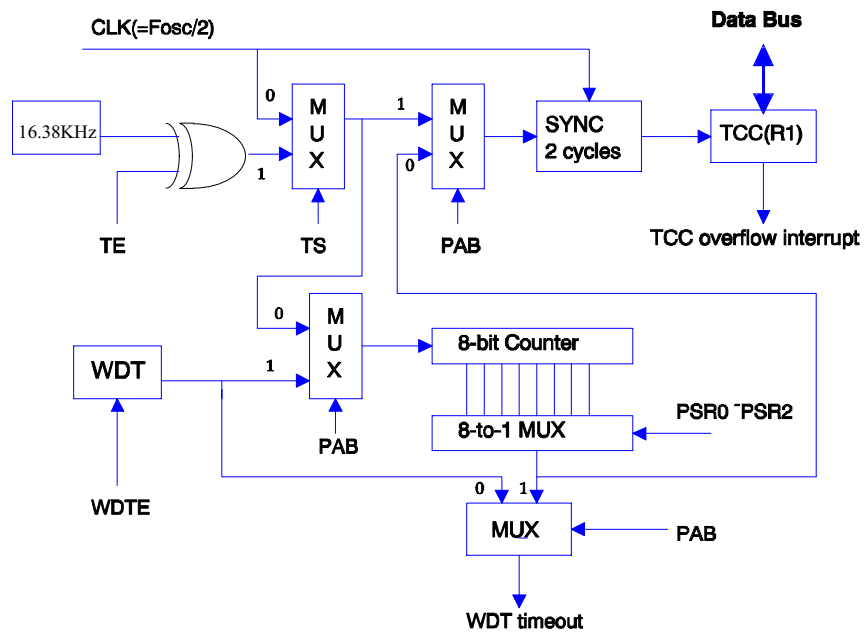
CLK(=Fosc/2)

Data Bus

16.38KHz

0

1

M
U
X

1

0

M
U
X

SYNC
2 cycles

TCC(R1)

TCC overflow interrupt

TE

TS

PAB

0

1

WDT

M
U
X

8-bit Counter

8-to-1 MUX

PSR0 ˜PSR2

PAB

WDTE

0

1

MUX

PAB

WDT timeout